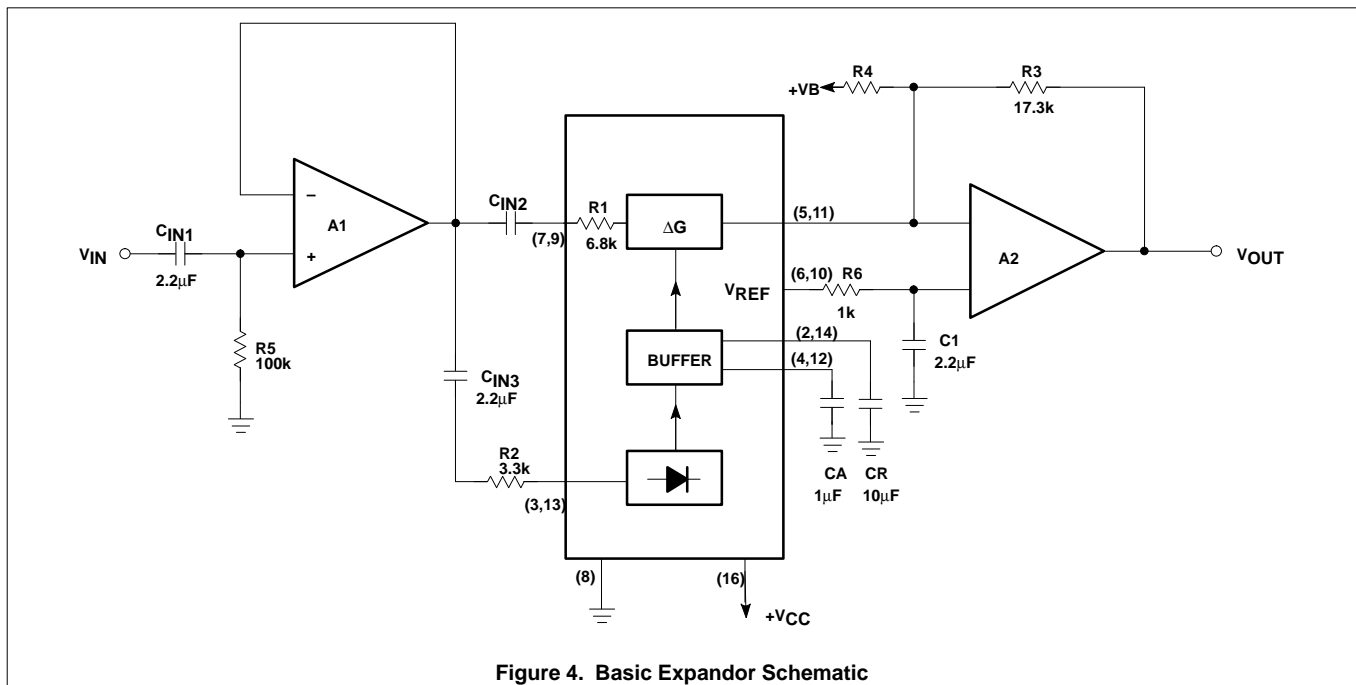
R4
+VB
R3
17.3k
–
A1
+
CIN2
R1
6.8k
ΔG
(5,11)
A2
VOUT
VIN
CIN1
2.2μF
(7,9)
VREF
(6,10)
R6
1k
R5
100k
BUFFER
(2,14)
(4,12)
C1
2.2μF
CIN3
2.2μF
R2
3.3k
(3,13)
CA
1μF
CR
10μF
(8)
(16)
+VCC

Figure 4. Basic Expandor Schematic